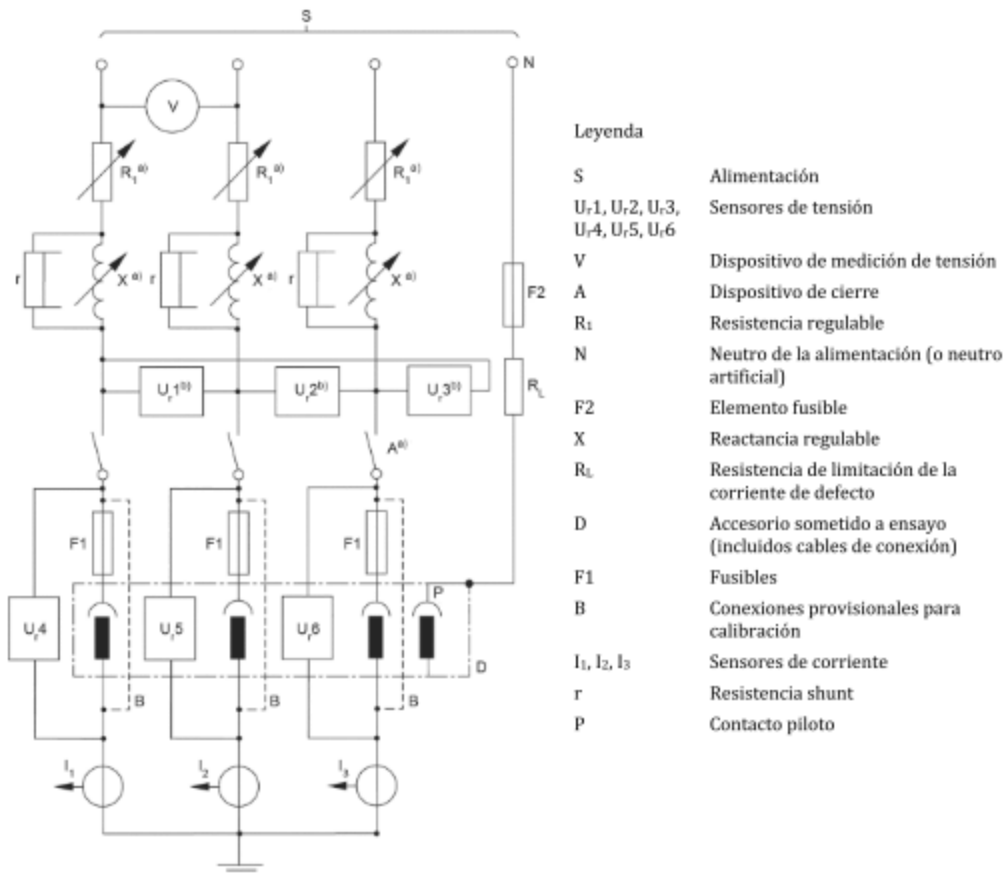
S

N

V

$R_1^{a)}$ $R_1^{a)}$ $R_1^{a)}$

r $X^{a)}$ r $X^{a)}$ r $X^{a)}$

F2

$U_r1^{b)}$ $U_r2^{b)}$ $U_r3^{b)}$

$R_L$

$A^{a)}$

F1 F1 F1

P

$U_r4$ $U_r5$ $U_r6$

D

B B B

$I_1$ $I_2$ $I_3$

Leyenda

| | |
|---|---|
| S | Alimentación |
| $U_r1$, $U_r2$, $U_r3$, $U_r4$, $U_r5$, $U_r6$ | Sensores de tensión |
| V | Dispositivo de medición de tensión |
| A | Dispositivo de cierre |
| $R_1$ | Resistencia regulable |
| N | Neutro de la alimentación (o neutro artificial) |
| F2 | Elemento fusible |
| X | Reactancia regulable |
| $R_L$ | Resistencia de limitación de la corriente de defecto |
| D | Accesorio sometido a ensayo (incluidos cables de conexión) |
| F1 | Fusibles |
| B | Conexiones provisionales para calibración |
| $I_1$, $I_2$, $I_3$ | Sensores de corriente |
| r | Resistencia shunt |
| P | Contacto piloto |